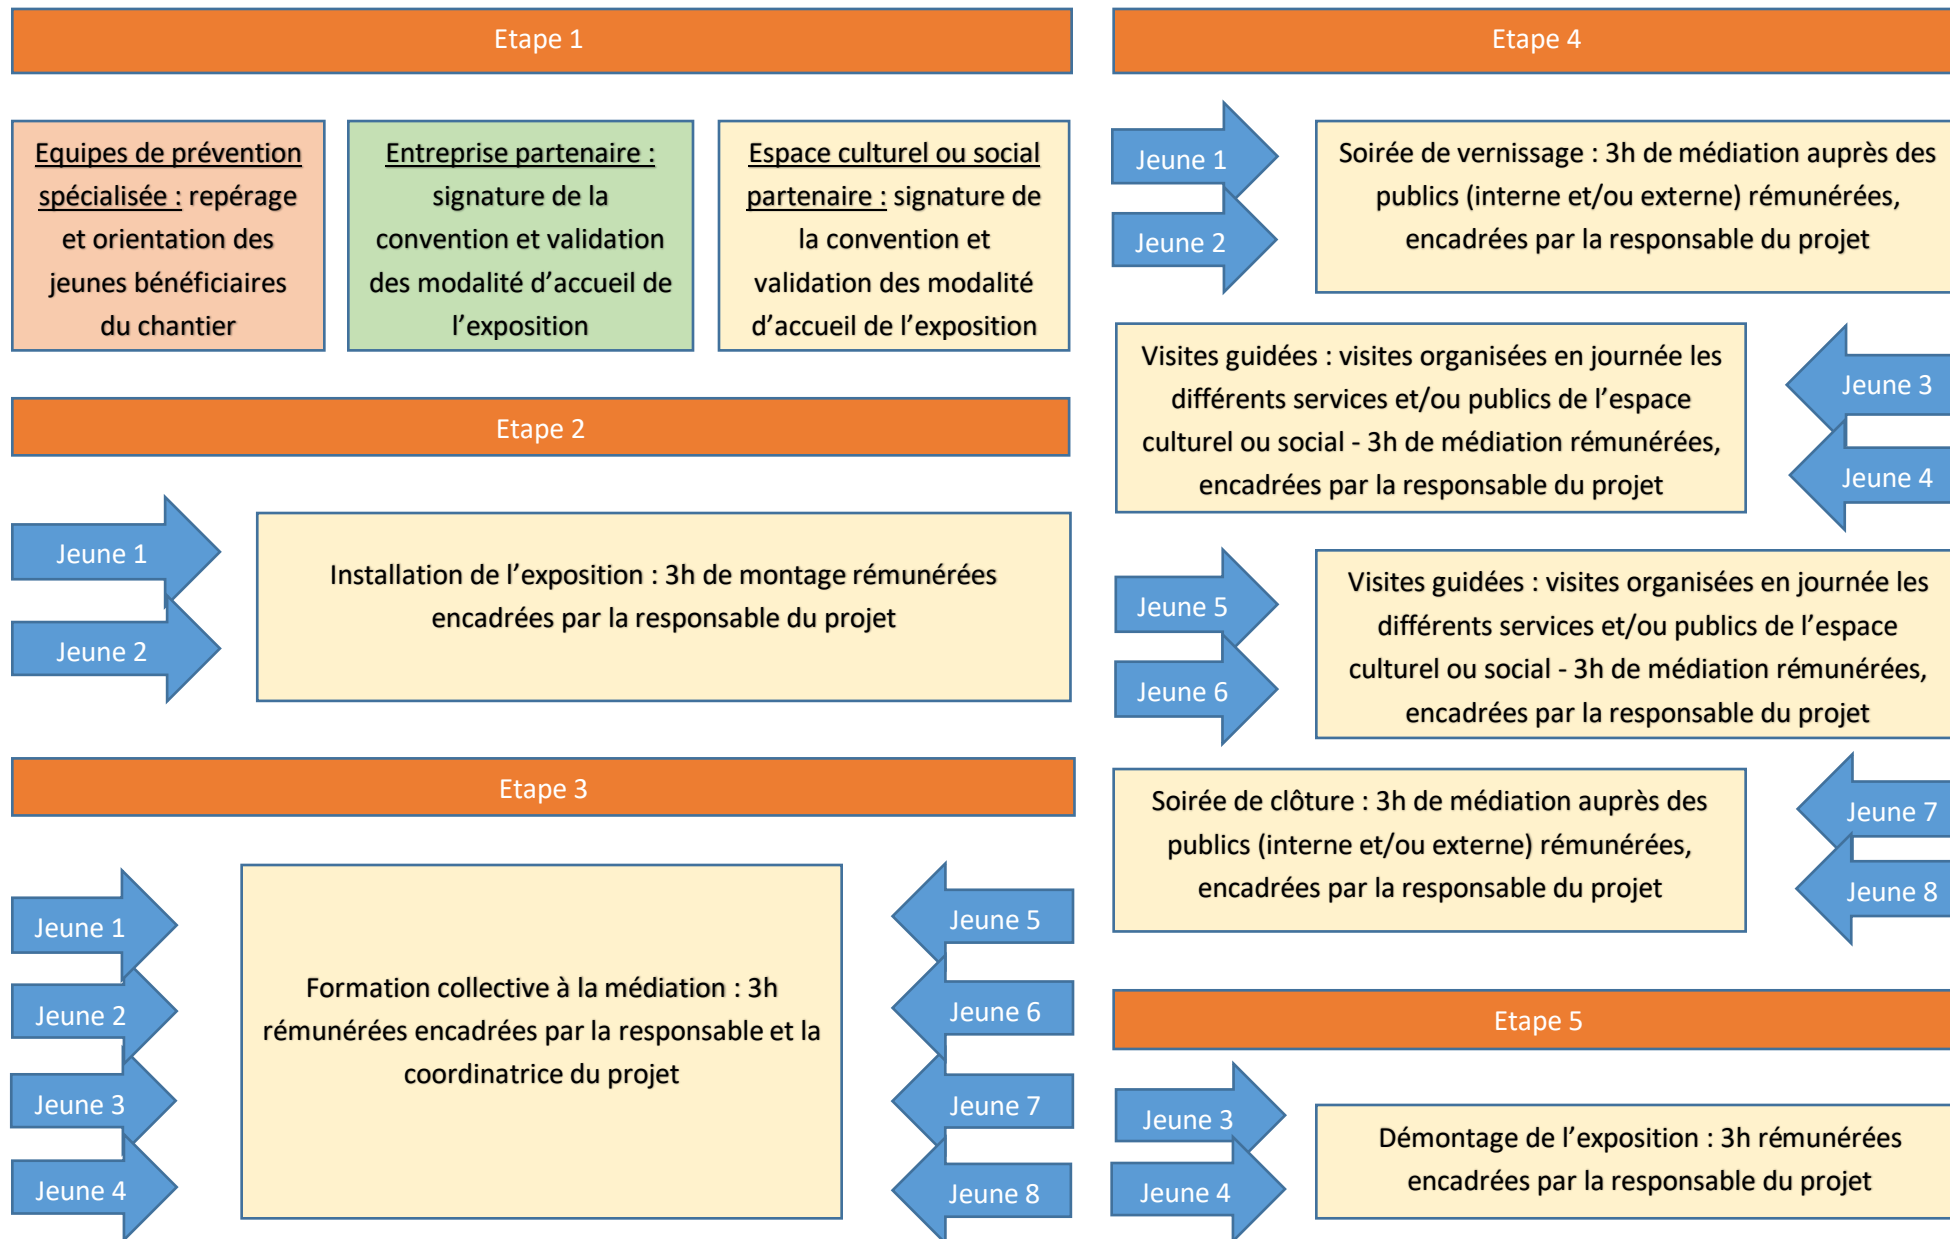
Etape 1

Equipes de prévention spécialisée : repérage et orientation des jeunes bénéficiaires du chantier

Entreprise partenaire : signature de la convention et validation des modalité d'accueil de l'exposition

Espace culturel ou social partenaire : signature de la convention et validation des modalité d'accueil de l'exposition

Etape 2

Jeune 1
Jeune 2

Installation de l'exposition : 3h de montage rémunérées encadrées par la responsable du projet

Etape 3

Jeune 1
Jeune 2
Jeune 3
Jeune 4

Formation collective à la médiation : 3h rémunérées encadrées par la responsable et la coordinatrice du projet

Jeune 5
Jeune 6
Jeune 7
Jeune 8

Etape 4

Jeune 1
Jeune 2

Soirée de vernissage : 3h de médiation auprès des publics (interne et/ou externe) rémunérées, encadrées par la responsable du projet

Visites guidées : visites organisées en journée les différents services et/ou publics de l'espace culturel ou social - 3h de médiation rémunérées, encadrées par la responsable du projet

Jeune 3
Jeune 4

Jeune 5
Jeune 6

Visites guidées : visites organisées en journée les différents services et/ou publics de l'espace culturel ou social - 3h de médiation rémunérées, encadrées par la responsable du projet

Soirée de clôture : 3h de médiation auprès des publics (interne et/ou externe) rémunérées, encadrées par la responsable du projet

Jeune 7
Jeune 8

Etape 5

Jeune 3
Jeune 4

Démontage de l'exposition : 3h rémunérées encadrées par la responsable du projet